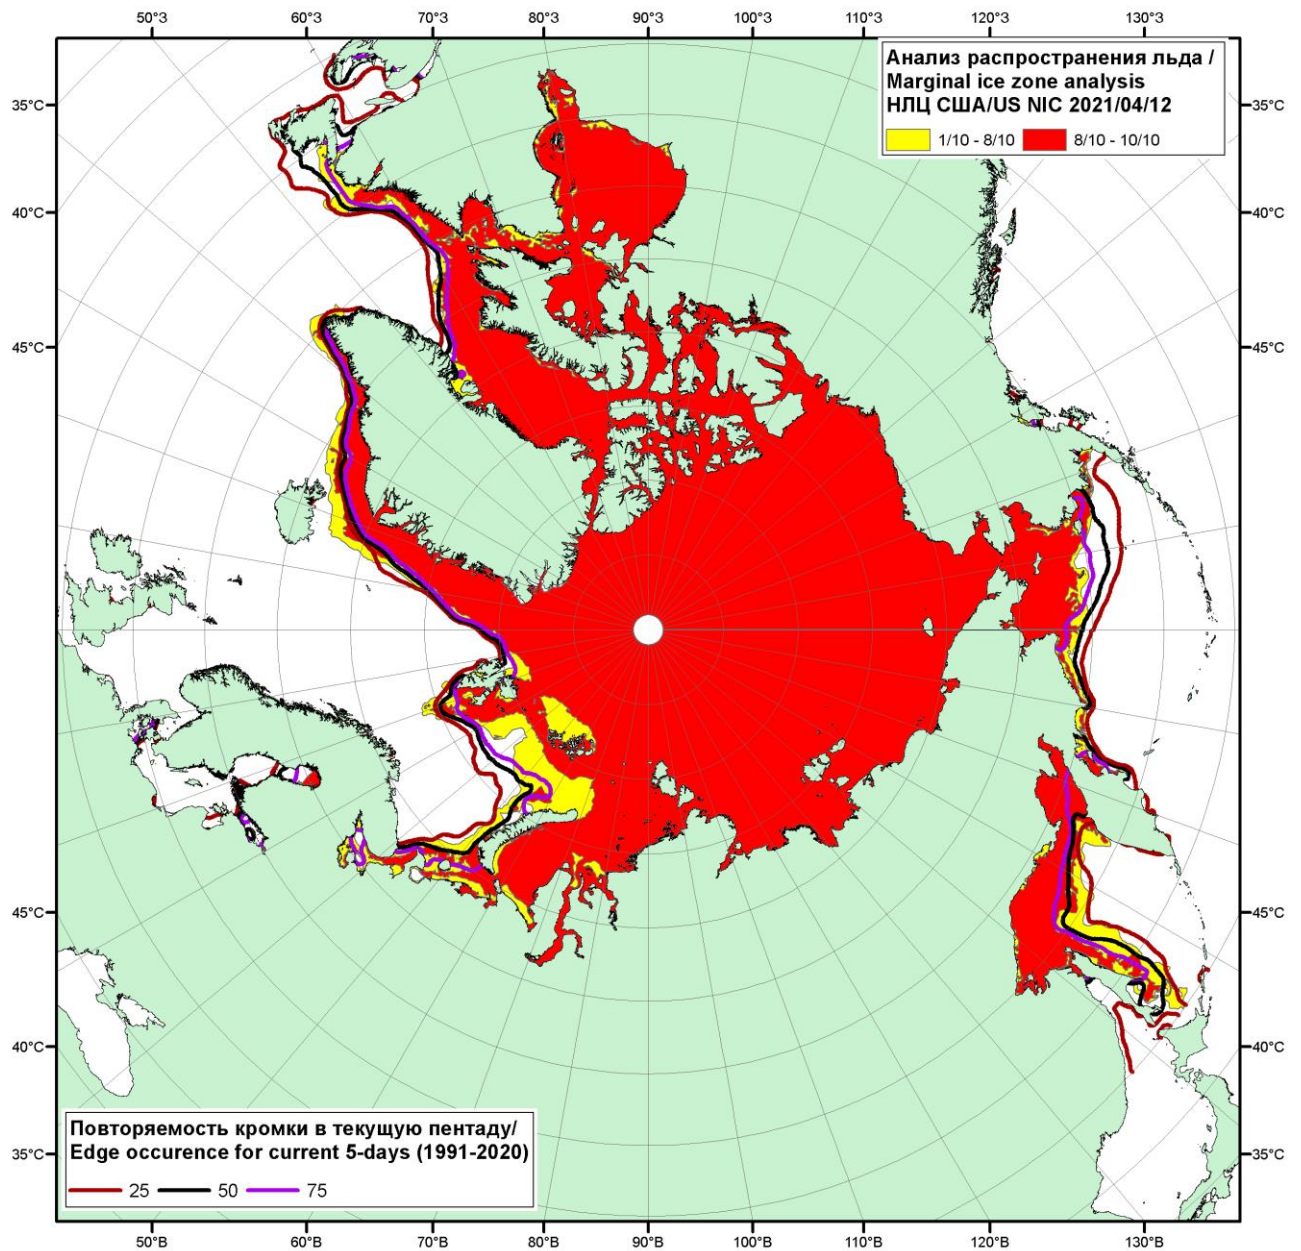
50°З 60°З 70°З 80°З 90°З 100°З 110°З 120°З 130°З

Анализ распространения льда /
Marginal ice zone analysis
НЛЦ США/US NIC 2021/04/12

1/10 - 8/10
8/10 - 10/10

35°С 35°С
40°С 40°С
45°С 45°С

45°С 45°С
40°С 40°С
35°С 35°С

Повторяемость кромки в текущую пентаду/
Edge occurence for current 5-days (1991-2020)
25 50 75

50°В 60°В 70°В 80°В 90°В 100°В 110°В 120°В 130°В